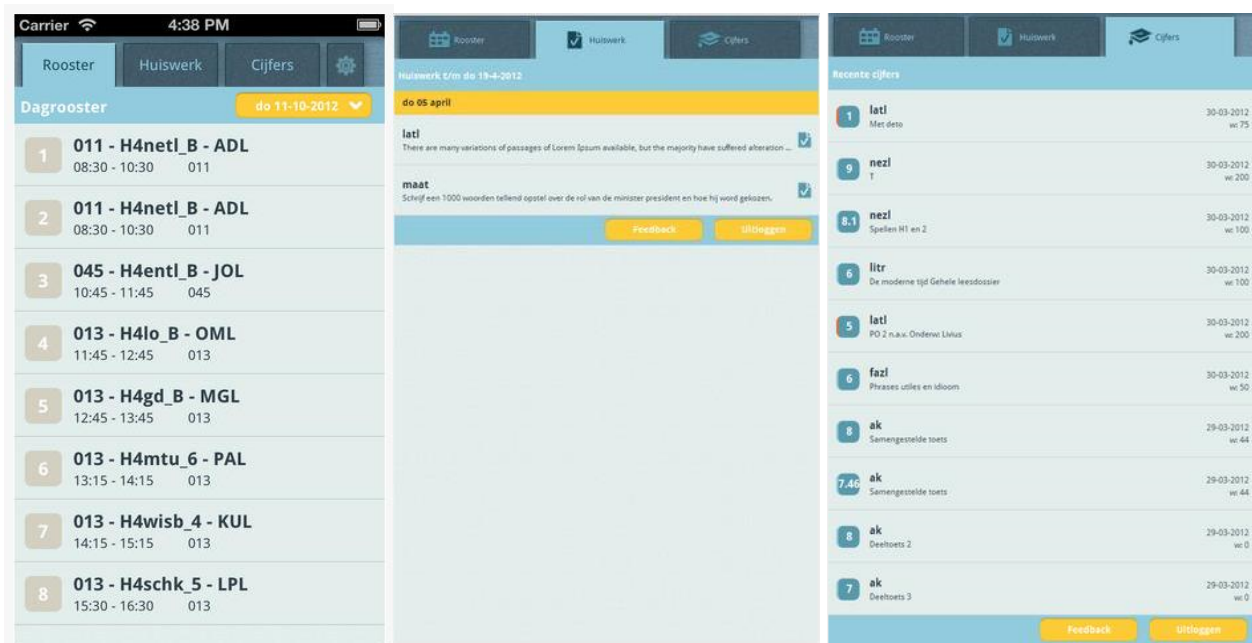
Carrier 4:38 PM

Rooster Huiswerk Cijfers

Dagrooster do 11-10-2012

1 011 - H4netl_B - ADL
08:30 - 10:30 011

2 011 - H4netl_B - ADL
08:30 - 10:30 011

3 045 - H4entl_B - JOL
10:45 - 11:45 045

4 013 - H4lo_B - OML
11:45 - 12:45 013

5 013 - H4gd_B - MGL
12:45 - 13:45 013

6 013 - H4mtu_6 - PAL
13:15 - 14:15 013

7 013 - H4wisb_4 - KUL
14:15 - 15:15 013

8 013 - H4schk_5 - LPL
15:30 - 16:30 013

Rooster Huiswerk Cijfers

Huiswerk t/m do 19-4-2012

do 05 april

latl
There are many variations of passages of Lorem Ipsum available, but the majority have suffered alteration ...

maat
Schrijf een 1000 woorden tellend opstel over de rol van de minister president en hoe hij word gekozen.

Feedback Uitloggen

Rooster Huiswerk Cijfers

Recente cijfers

1 latl
Met deto
30-03-2012
w: 75

9 nezl
T
30-03-2012
w: 200

8.1 nezl
Spellen H1 en 2
30-03-2012
w: 100

6 litr
De moderne tijd Gehele leesdossier
30-03-2012
w: 100

5 latl
PO 2 n.a.v. Onderwi Livius
30-03-2012
w: 200

6 fazl
Phrases utiles en idioom
30-03-2012
w: 50

8 ak
Samengestelde toets
29-03-2012
w: 44

7.46 ak
Samengestelde toets
29-03-2012
w: 44

8 ak
Deeltoets 2
29-03-2012
w: 0

7 ak
Deeltoets 3
29-03-2012
w: 0

Feedback Uitloggen